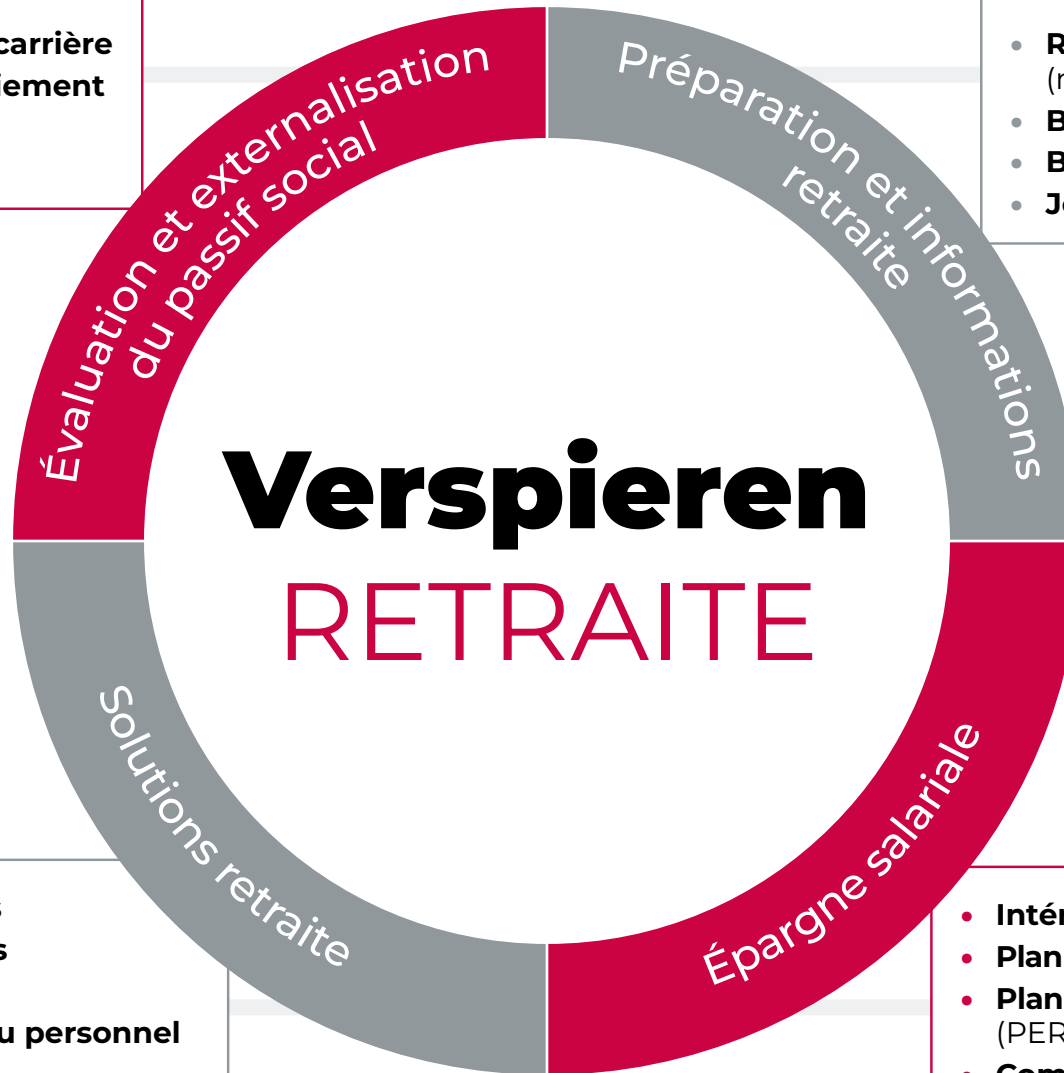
carrière
iement

Évaluation et externalisation du passif social

Préparation et informations retraite

• R
(r
• B
• B
• J

Verspieren
RETRAITE

Solutions retraite

Épargne salariale

s
s
u personnel

• Intér
• Plan
• Plan
(PER
• Com